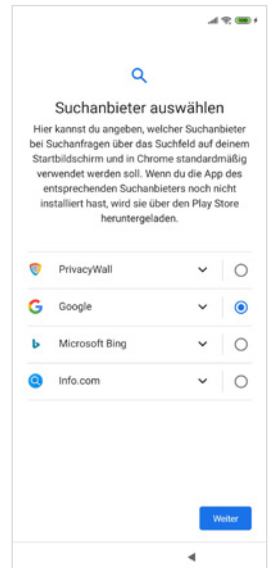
Suchanbieter auswählen

Hier kannst du angeben, welcher Suchanbieter bei Suchanfragen über das Suchfeld auf deinem Startbildschirm und in Chrome standardmäßig verwendet werden soll. Wenn du die App des entsprechenden Suchanbieters noch nicht installiert hast, wird sie über den Play Store heruntergeladen.

PrivacyWall

Google

Microsoft Bing

Info.com

Weiter